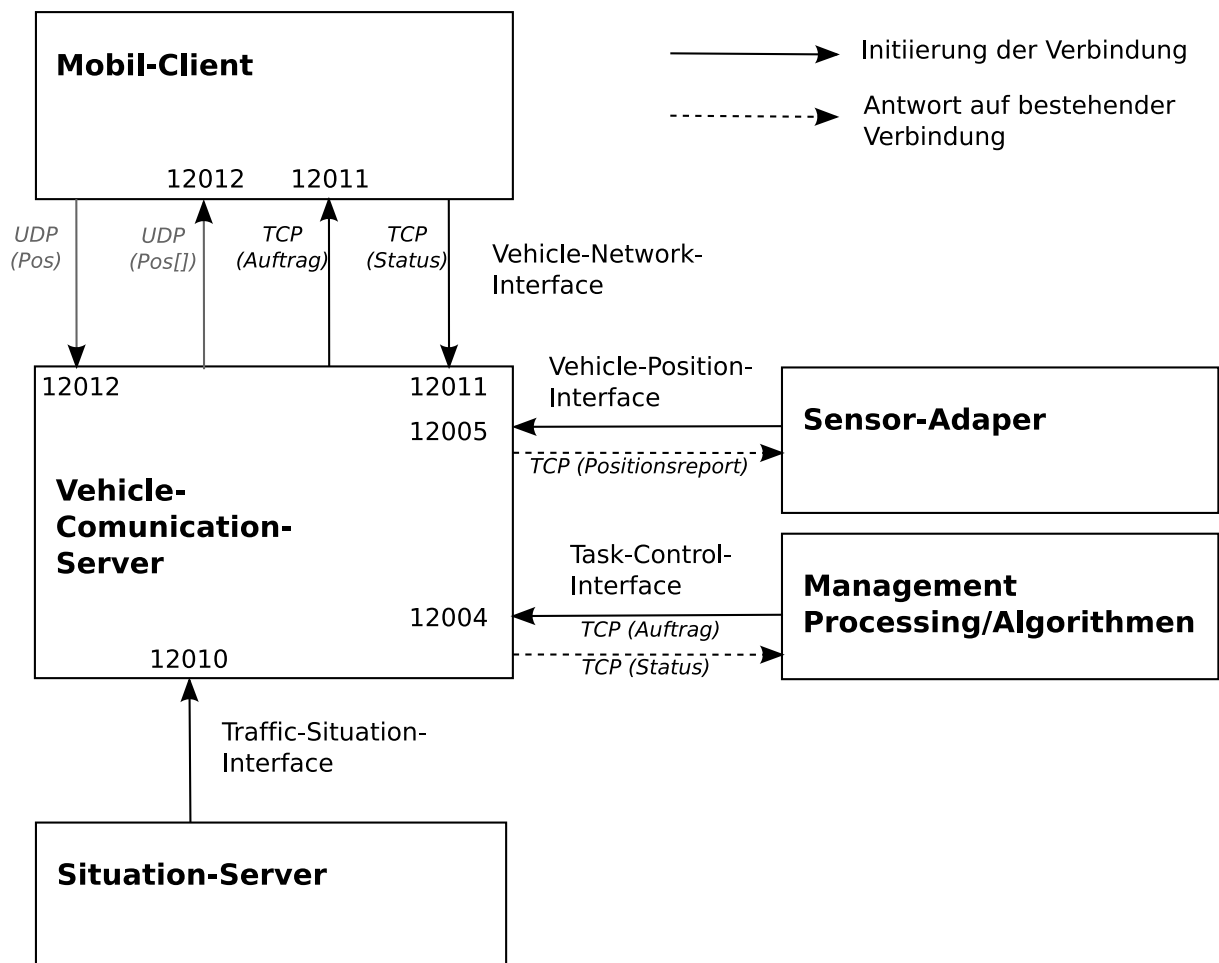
Mobil-Client

Initiierung der Verbindung

Antwort auf bestehender Verbindung

12012 12011

UDP (Pos)

UDP (Pos[])

TCP (Auftrag)

TCP (Status)

Vehicle-Network-Interface

Vehicle-Position-Interface

12012

12011

12005

Sensor-Adaper

TCP (Positionsreport)

Vehicle-Comunication-Server

Task-Control-Interface

Management Processing/Algorithmen

12004

TCP (Auftrag)

TCP (Status)

12010

Traffic-Situation-Interface

Situation-Server